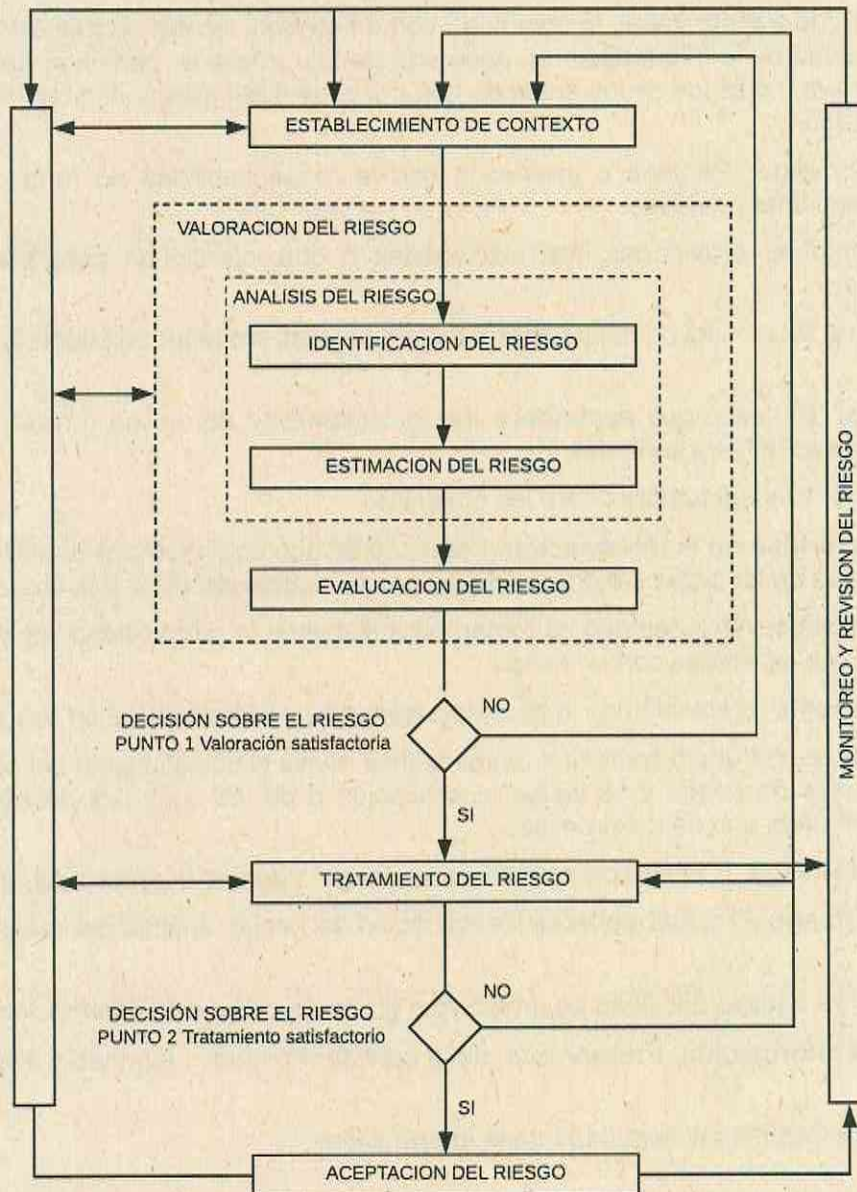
ESTABLECIMIENTO DE CONTEXTO

VALORACION DEL RIESGO

ANALISIS DEL RIESGO

IDENTIFICACION DEL RIESGO

ESTIMACION DEL RIESGO

EVALUCACION DEL RIESGO

DECISIÓN SOBRE EL RIESGO
PUNTO 1 Valoración satisfactoria

NO

SI

TRATAMIENTO DEL RIESGO

DECISIÓN SOBRE EL RIESGO
PUNTO 2 Tratamiento satisfactorio

NO

SI

ACEPTACION DEL RIESGO

MONITOREO Y REVISION DEL RIESGO